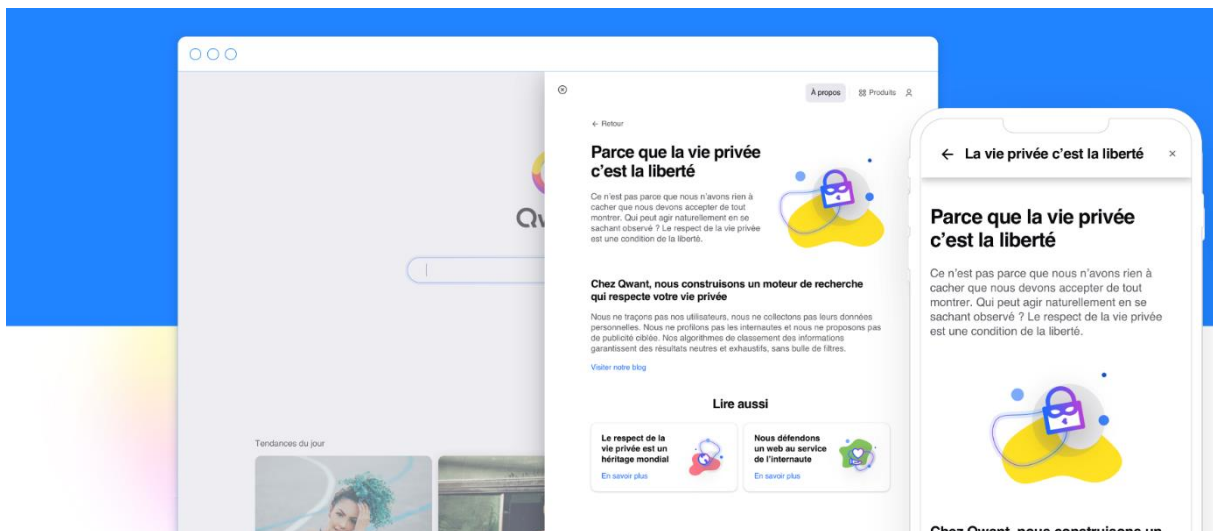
Qw

Tendances du jour

À propos
Produits

← Retour

Parce que la vie privée c'est la liberté

Ce n'est pas parce que nous n'avons rien à cacher que nous devons accepter de tout montrer. Qui peut agir naturellement en se sachant observé ? Le respect de la vie privée est une condition de la liberté.

Chez Qwant, nous construisons un moteur de recherche qui respecte votre vie privée

Nous ne traçons pas nos utilisateurs, nous ne collectons pas leurs données personnelles. Nous ne profilons pas les internautes et nous ne proposons pas de publicité ciblée. Nos algorithmes de classement des informations garantissent des résultats neutres et exhaustifs, sans bulle de filtres.

Visiter notre blog

Lire aussi

Le respect de la vie privée est un héritage mondial

En savoir plus

Nous défendons un web au service de l'internaute

En savoir plus

← La vie privée c'est la liberté ×

Parce que la vie privée c'est la liberté

Ce n'est pas parce que nous n'avons rien à cacher que nous devons accepter de tout montrer. Qui peut agir naturellement en se sachant observé ? Le respect de la vie privée est une condition de la liberté.

Chez Qwant, nous construisons un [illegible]